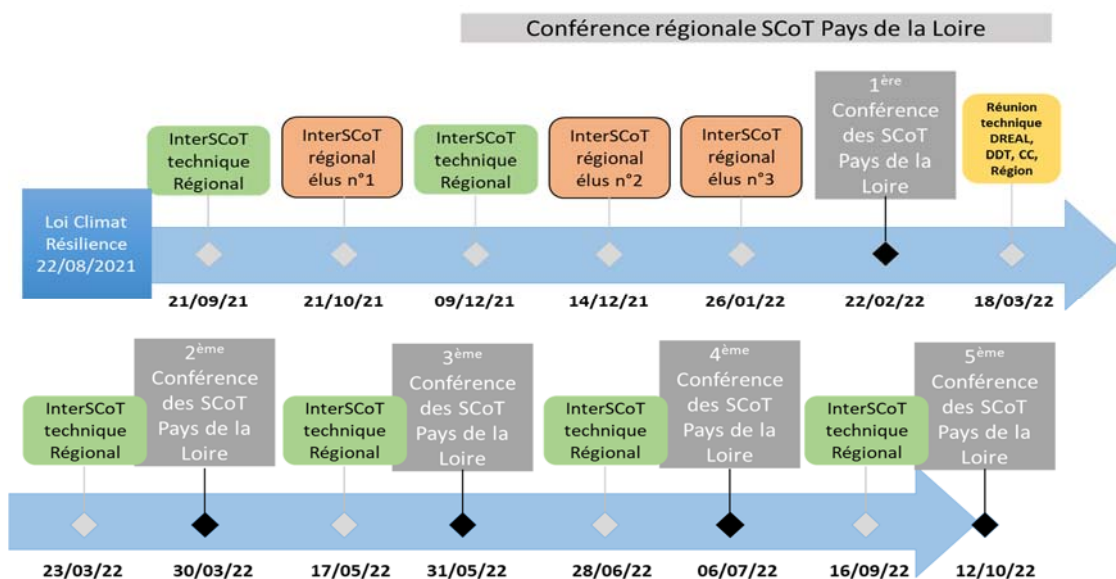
Conférence régionale SCoT Pays de la Loire

Loi Climat Résilience 22/08/2021

InterSCoT technique Régional
21/09/21

InterSCoT régional élus n°1
21/10/21

InterSCoT technique Régional
09/12/21

InterSCoT régional élus n°2
14/12/21

InterSCoT régional élus n°3
26/01/22

$1^{ère}$ Conférence des SCoT Pays de la Loire
22/02/22

Réunion technique DREAL, DDT, CC, Région
18/03/22

InterSCoT technique Régional
23/03/22

$2^{ème}$ Conférence des SCoT Pays de la Loire
30/03/22

InterSCoT technique Régional
17/05/22

$3^{ème}$ Conférence des SCoT Pays de la Loire
31/05/22

InterSCoT technique Régional
28/06/22

$4^{ème}$ Conférence des SCoT Pays de la Loire
06/07/22

InterSCoT technique Régional
16/09/22

$5^{ème}$ Conférence des SCoT Pays de la Loire
12/10/22